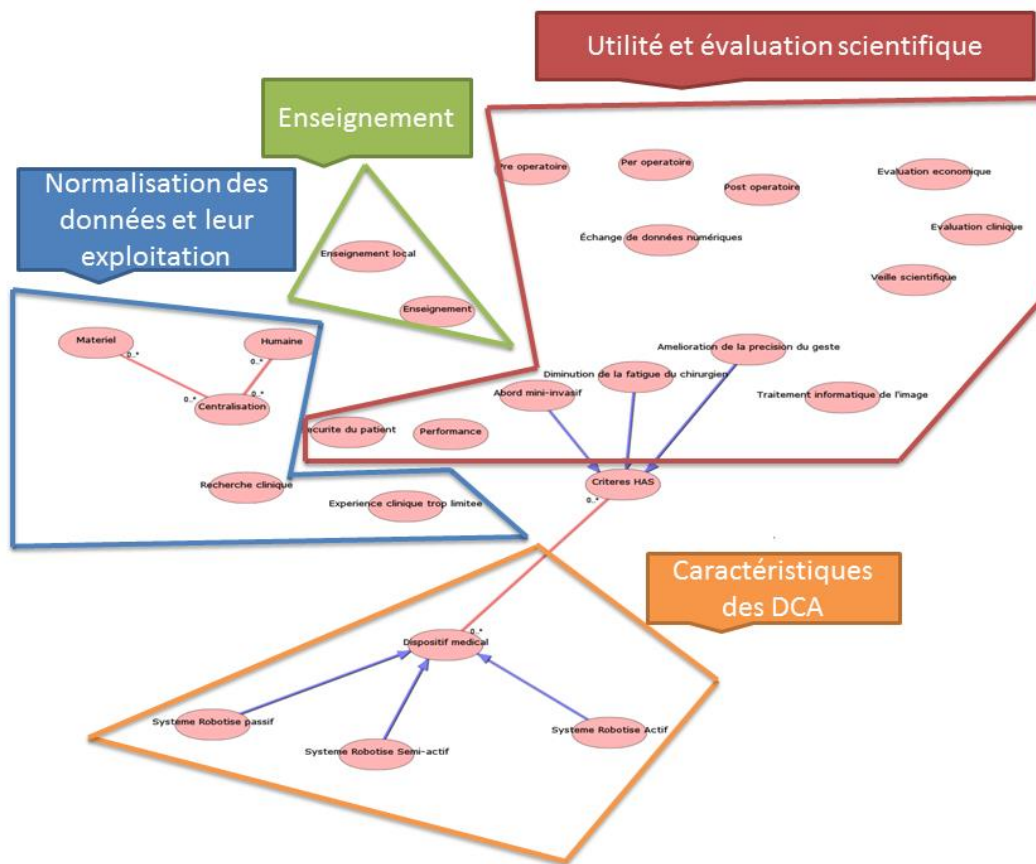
Utilité et évaluation scientifique

Enseignement

Normalisation des données et leur exploitation

Pre operatoire

Per operatoire

Post operatoire

Evaluation economique

Evaluation clinique

Échange de données numériques

Veille scientifique

Enseignement local

Enseignement

Materiel

Humaine

0..*

0..*

0..*

0..*

Centralisation

Amelioration de la precision du geste

Diminution de la fatigue du chirurgien

Abord mini-invasif

Traitement informatique de l'image

ecurite du patient

Performance

Recherche clinique

Criteres HAS

0..*

Experience clinique trop limitee

Caractéristiques des DCA

0..*

Dispositif medical

Systeme Robotise passif

Systeme Robotise Semi-actif

Systeme Robotise Actif